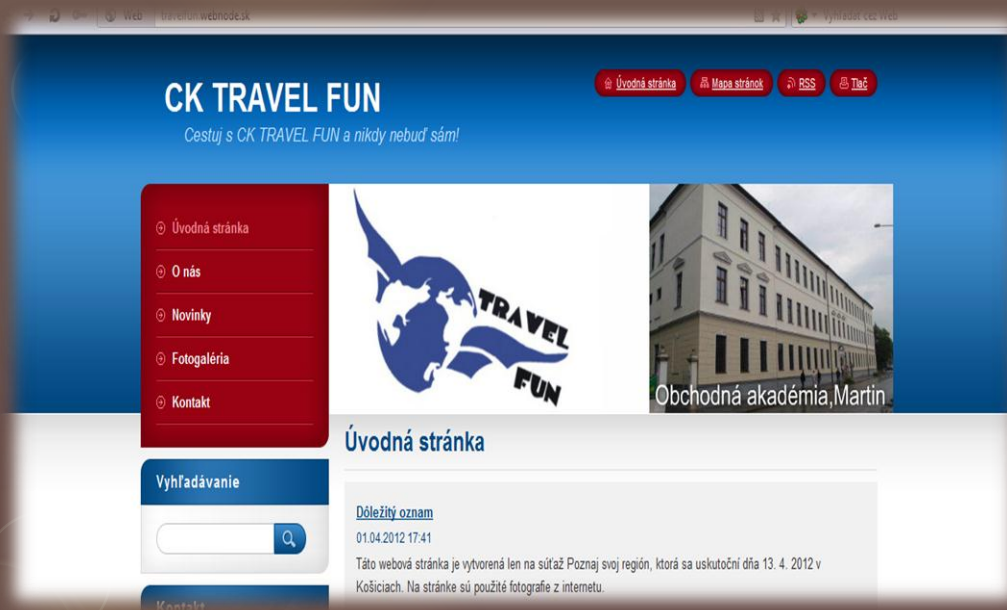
Web travelfun.webnode.sk

Vyhľadať cez web

CK TRAVEL FUN

Cestuj s CK TRAVEL FUN a nikdy nebuď sám!

Úvodná stránka
Mapa stránok
RSS
Tlač

Úvodná stránka
O nás
Novinky
Fotogaléria
Kontakt

TRAVEL FUN

Obchodná akadémia,Martin

Úvodná stránka

Vyhľadávanie

Dôležitý oznam

01.04.2012 17:41

Táto webová stránka je vytvorená len na súťaž Poznaj svoj región, ktorá sa uskutoční dňa 13. 4. 2012 v Košiciach. Na stránke sú použité fotografie z internetu.

Kontakt